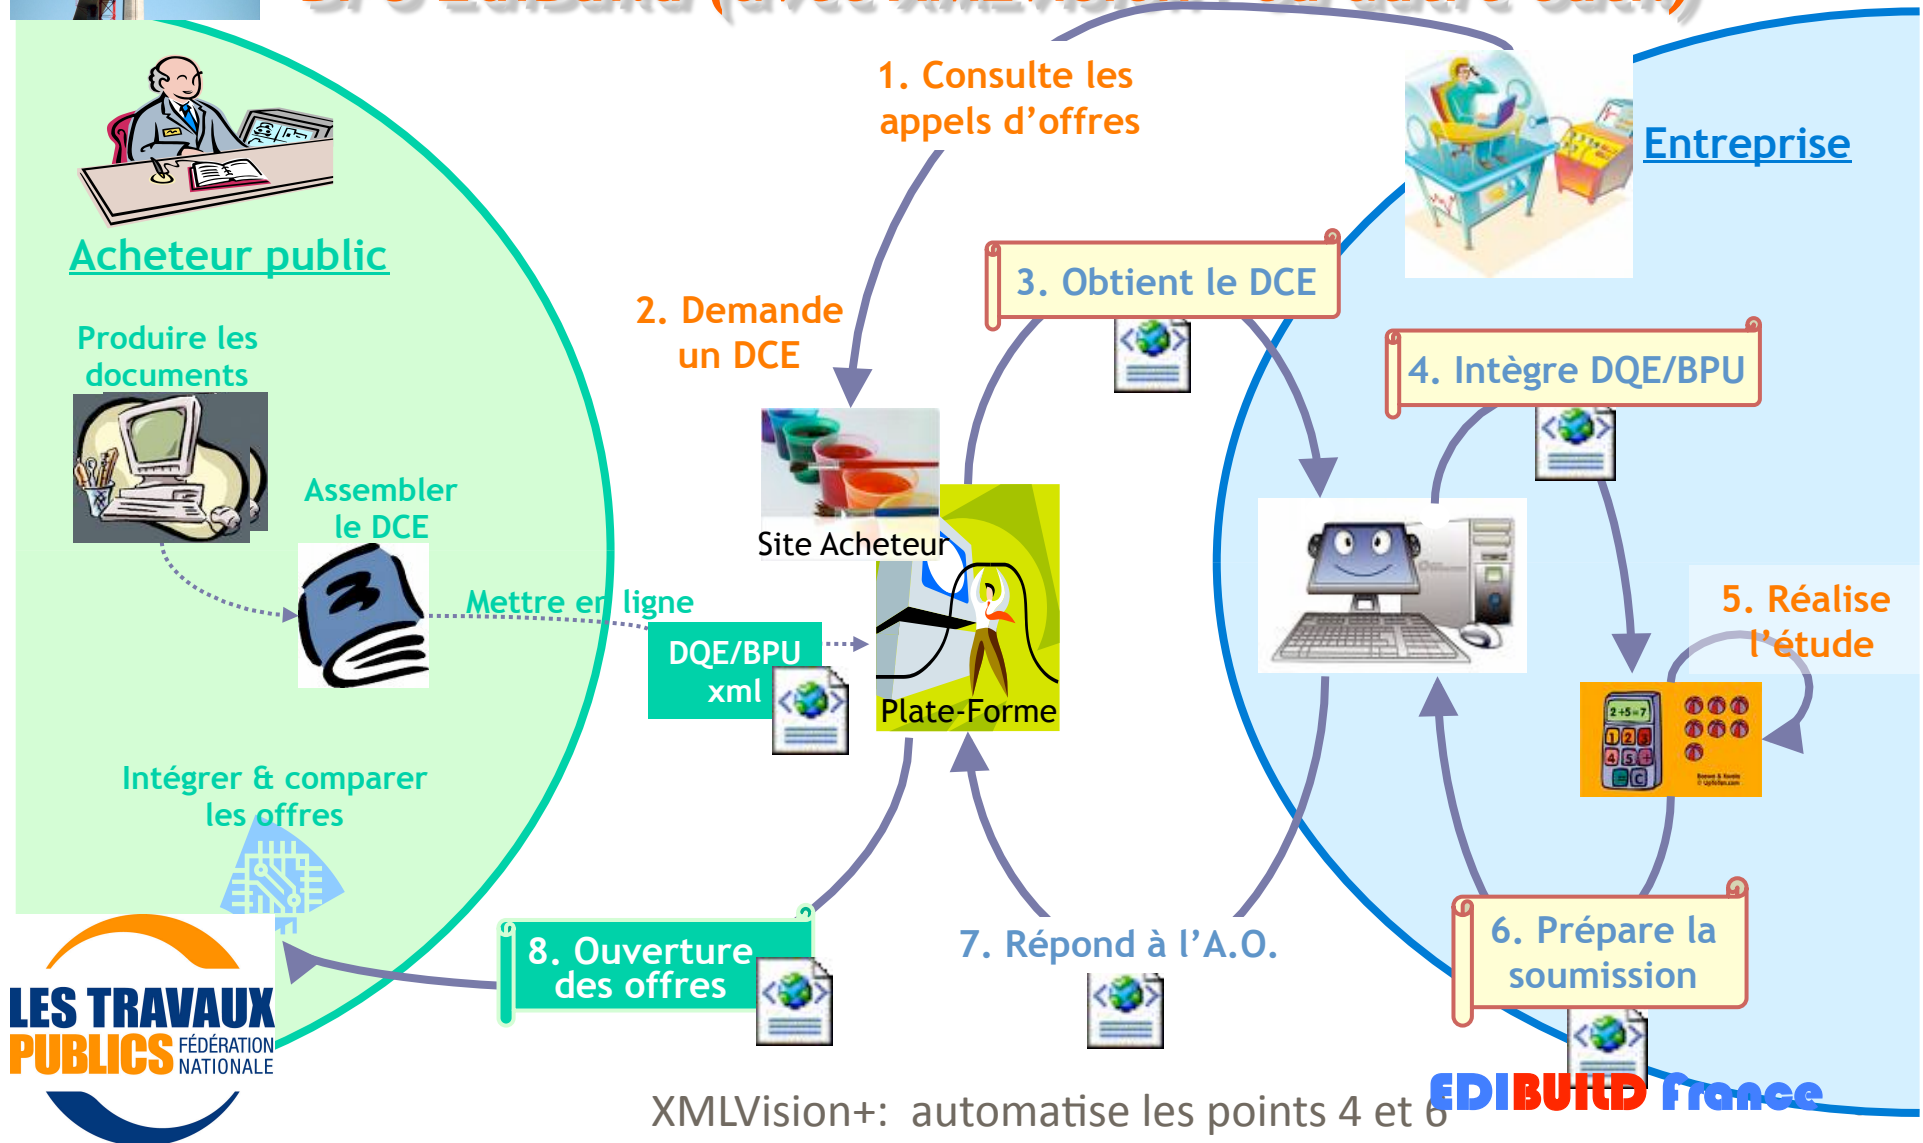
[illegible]

1. Consulte les appels d'offres

Entreprise

Acheteur public

3. Obtient le DCE

2. Demande un DCE

4. Intègre DQE/BPU

Produire les documents

Assembler le DCE

Site Acheteur

5. Réalise l'étude

Mettre en ligne

DQE/BPU xml

Plate-Forme

Intégrer & comparer les offres

8. Ouverture des offres

7. Répond à l'A.O.

6. Prépare la soumission

LES TRAVAUX PUBLICS FÉDÉRATION NATIONALE

EDIBUILD France

XMLVision+: automatise les points 4 et 6